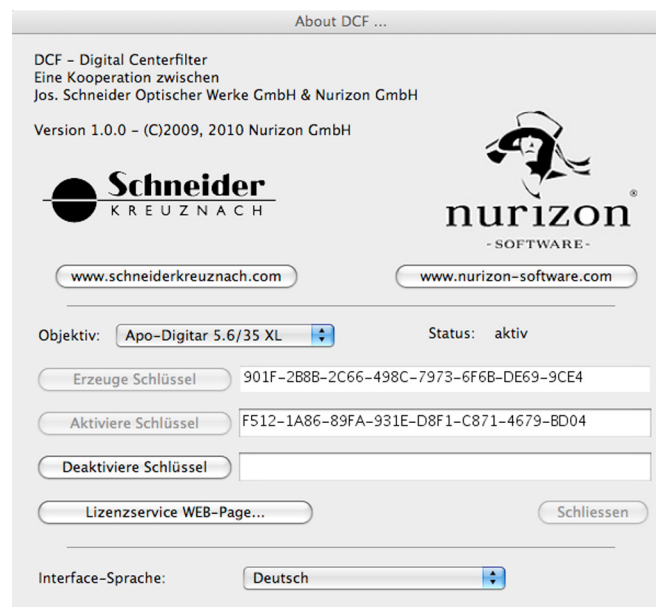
About DCF ...

DCF – Digital Centerfilter
Eine Kooperation zwischen
Jos. Schneider Optischer Werke GmbH & Nurizon GmbH

Version 1.0.0 – (C)2009, 2010 Nurizon GmbH

Schneider
KREUZNACH

nurizon®
-SOFTWARE-

www.schneiderkreuznach.com

www.nurizon-software.com

Objektiv: Apo-Digitar 5.6/35 XL

Status: aktiv

Erzeuge Schlüssel 901F-2B8B-2C66-498C-7973-6F6B-DE69-9CE4

Aktiviere Schlüssel F512-1A86-89FA-931E-D8F1-C871-4679-BD04

Deaktiviere Schlüssel

Lizenzservice WEB-Page...

Schliessen

Interface-Sprache: Deutsch